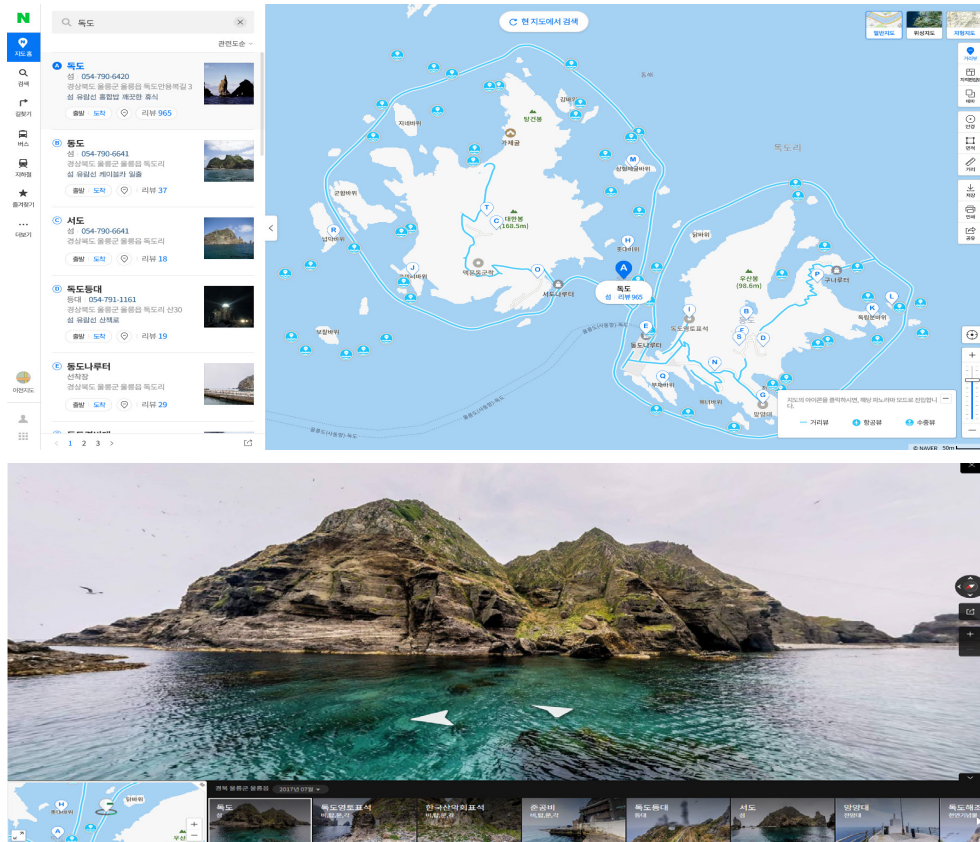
N
지도홈
검색
길찾기
버스
지하철
즐겨찾기
더보기
이전지도

독도
관련도순

A 독도
섬 054-790-6420
경상북도 울릉군 울릉읍 독도안용복길 3
섬 유람선 종합법 예포한 휴식
출발 도착 리뷰 965

B 독도
섬 054-790-6641
경상북도 울릉군 울릉읍 독도리
섬 유람선 케이블카 일출
출발 도착 리뷰 37

C 서도
섬 054-790-6641
경상북도 울릉군 울릉읍 독도리
섬 유람선 산책로
출발 도착 리뷰 18

D 독도등대
등대 054-791-1161
경상북도 울릉군 울릉읍 독도리 산30
섬 유람선 산책로
출발 도착 리뷰 19

E 독도나루터
선착장
경상북도 울릉군 울릉읍 독도리
출발 도착 리뷰 29

1 2 3

현 지도에서 검색
일반지도 위성지도 지형지도
독도리
탕건봉
대한봉 (168.5m)
우산봉 (98.6m)
독도
섬 리뷰 965
서도나루터
독도나루터
독도영토표식
물골
가제굴
삼형제굴바위
지네바위
군함바위
넙덕바위
부채바위
닭바위
코끼리바위
숫돌바위
촛대바위
한반도바위
독립문바위
구나루터
망양대
지도의 아이콘을 클릭하시면, 해당 파노라마 모드로 전환합니다.
거리뷰 항공뷰 수중뷰
© NAVER 50m

경북 울릉군 울릉읍 2017년 07월
독도
독도영토표식
한국산악회표석
춘공비
독도등대
서도
망양대
독도해조